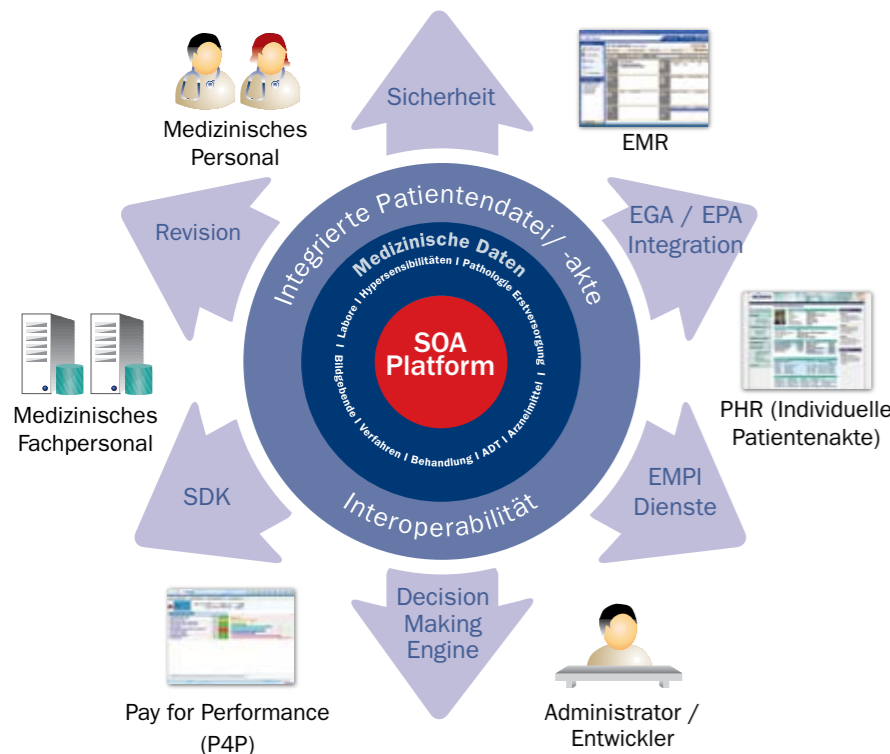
Sicherheit

Medizinisches Personal

EMR

Revision

EGA / EPA Integration

Integrierte Patientendatei/ -akte

Medizinische Daten

Labore | Hypersensibilitäten | Pathologie Erstversorgung | Arzneimittel | ADT | Behandlung | Verfahren | Bildgebende

SOA Platform

Interoperabilität

PHR (Individuelle Patientenakte)

Medizinisches Fachpersonal

SDK

EMPI Dienste

Decision Making Engine

Pay for Performance (P4P)

Administrator / Entwickler